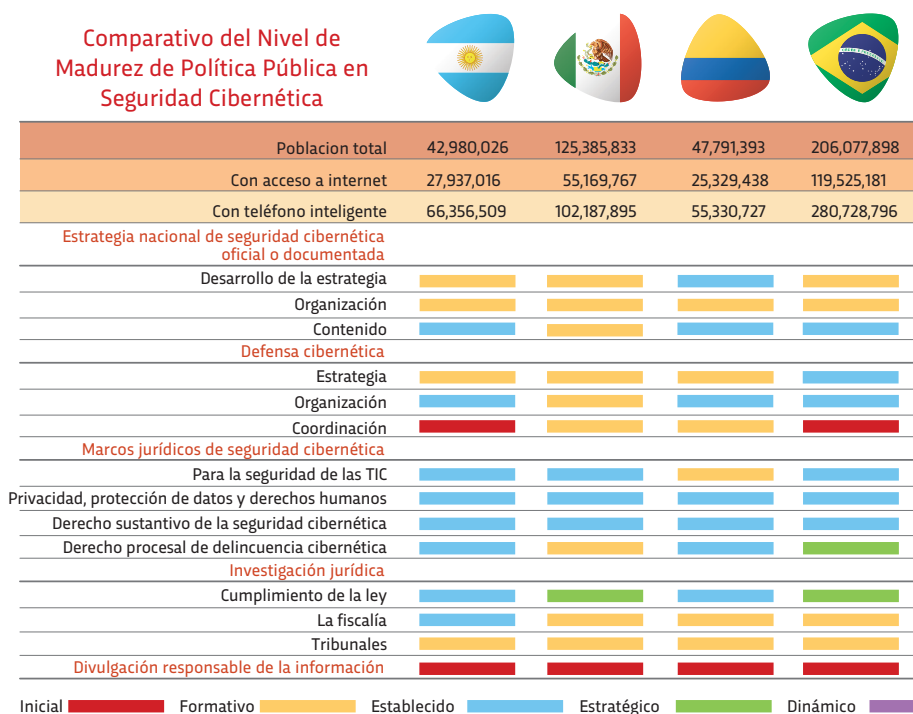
Comparativo del Nivel de Madurez de Política Pública en Seguridad Cibernética

| | | | | |
|---|---|---|---|---|
| Poblacion total | 42,980,026 | 125,385,833 | 47,791,393 | 206,077,898 |
| Con acceso a internet | 27,937,016 | 55,169,767 | 25,329,438 | 119,525,181 |
| Con teléfono inteligente | 66,356,509 | 102,187,895 | 55,330,727 | 280,728,796 |

Estrategia nacional de seguridad cibernética oficial o documentada
Desarrollo de la estrategia
Organización
Contenido
Defensa cibernética
Estrategia
Organización
Coordinación
Marcos jurídicos de seguridad cibernética
Para la seguridad de las TIC
Privacidad, protección de datos y derechos humanos
Derecho sustantivo de la seguridad cibernética
Derecho procesal de delincuencia cibernética
Investigación jurídica
Cumplimiento de la ley
La fiscalía
Tribunales
Divulgación responsable de la información

Inicial Formativo Establecido Estratégico Dinámico